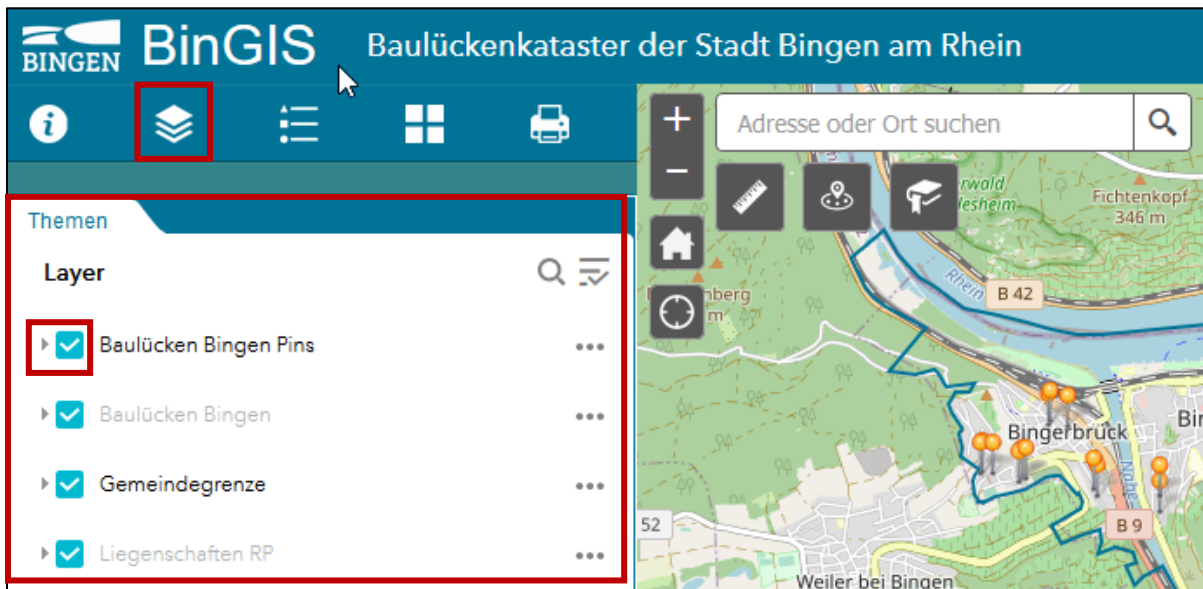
BINGEN BinGIS Baulückenkataster der Stadt Bingen am Rhein

Themen

Layer

Baulücken Bingen Pins

Baulücken Bingen

Gemeindegrenze

Liegenschaften RP

+
−

Adresse oder Ort suchen

rwald
lesheim

Fichtenkopf
346 m

Rhein

B 42

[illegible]nberg
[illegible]m

Bingerbrück

Bin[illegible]

Nahe

52

B 9

Weiler bei Bingen